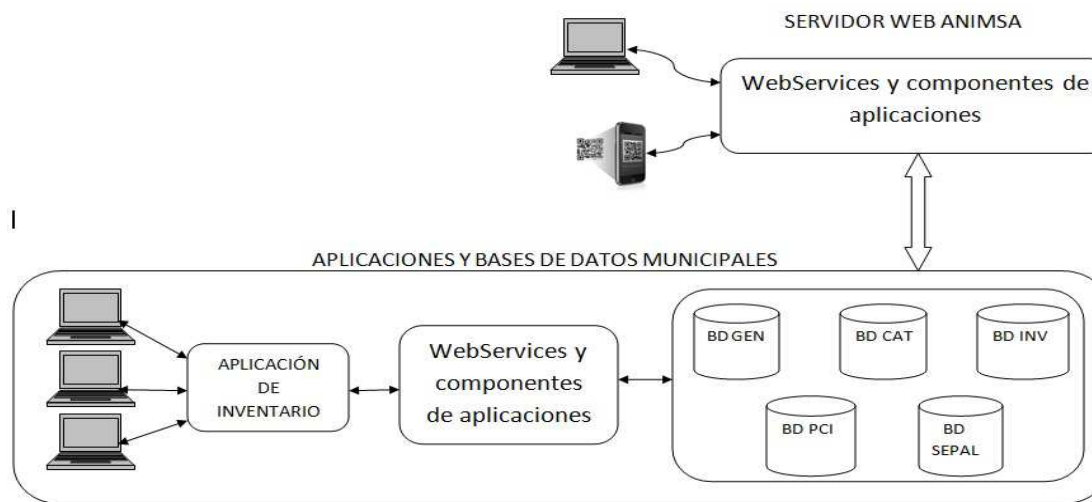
SERVIDOR WEB ANIMSA

WebServices y componentes de aplicaciones

I

APLICACIONES Y BASES DE DATOS MUNICIPALES

APLICACIÓN DE INVENTARIO

WebServices y componentes de aplicaciones

BD GEN

BD CAT

BD INV

BD PCI

BD SEPAL